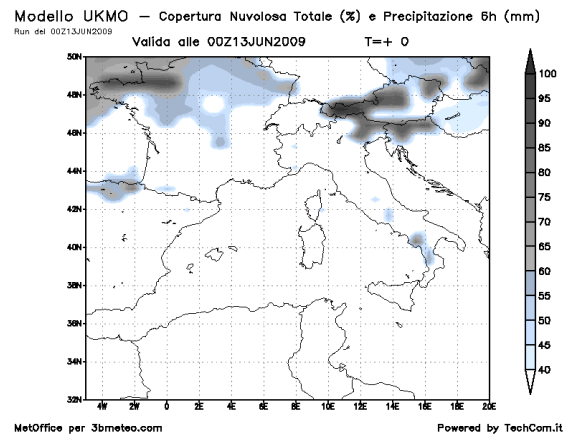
Modello UKMO — Copertura Nuvolosa Totale (%) e Precipitazione 6h (mm)
Run del 00Z13JUN2009

Valida alle 00Z13JUN2009 T=+ 0

50N
48N
46N
44N
42N
40N
38N
36N
34N
32N

4W 2W 0 2E 4E 6E 8E 10E 12E 14E 16E 18E 20E

100
95
90
85
80
75
70
65
60
55
50
45
40

MetOffice per 3bmeteo.com

Powered by TechCom.it